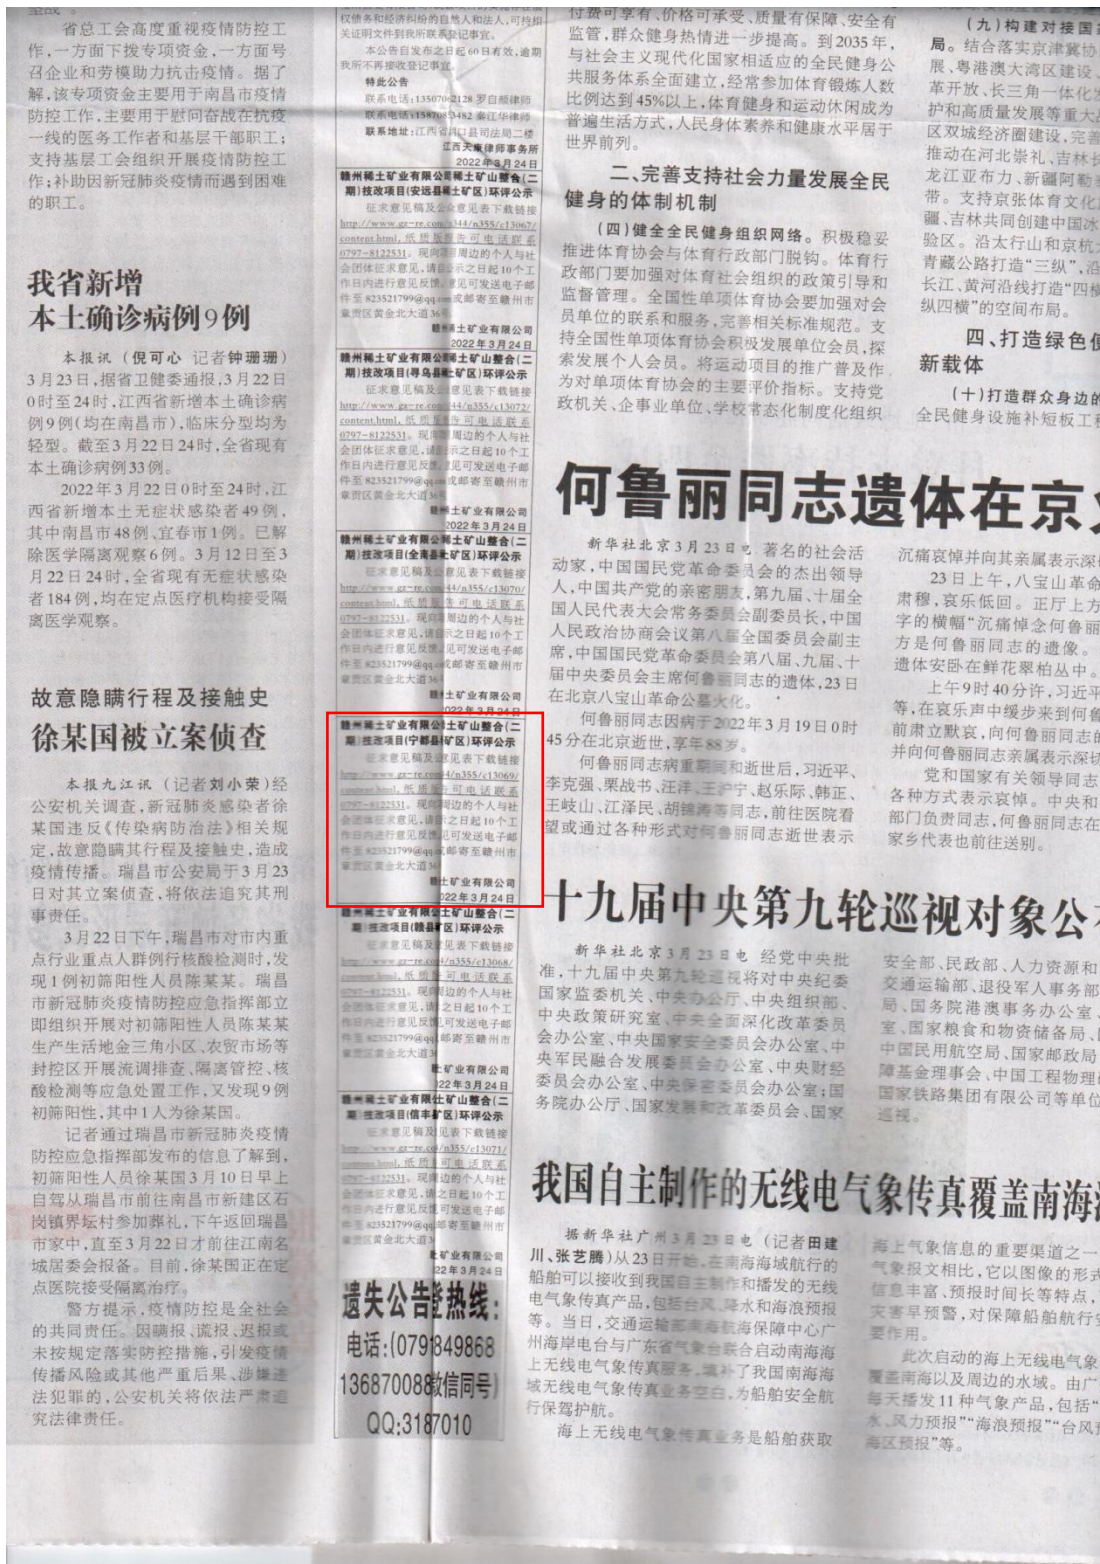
省总工会高度重视疫情防控工作，一方面下拨专项资金，一方面号召企业和劳模助力抗击疫情。据了解，该专项资金主要用于南昌市疫情防控工作，主要用于慰问奋战在抗疫一线的医务工作者和基层干部职工；支持基层工会组织开展疫情防控工作；补助因新冠肺炎疫情而遇到困难的职工。

我省新增本土确诊病例9例

本报讯（倪可心 记者钟珊珊）3月23日，据省卫健委通报，3月22日0时至24时，江西省新增本土确诊病例9例（均在南昌市），临床分型均为轻型。截至3月22日24时，全省现有本土确诊病例33例。

2022年3月22日0时至24时，江西省新增本土无症状感染者49例，其中南昌市48例、宜春市1例。已解除医学隔离观察6例。3月12日至3月22日24时，全省现有无症状感染者184例，均在定点医疗机构接受隔离医学观察。

故意隐瞒行程及接触史
徐某国被立案侦查

本报九江讯（记者刘小荣）经公安机关调查，新冠肺炎感染者徐某国违反《传染病防治法》相关规定，故意隐瞒其行程及接触史，造成疫情传播。瑞昌市公安局于3月23日对其立案侦查，将依法追究其刑事责任。

3月22日下午，瑞昌市对市内重点行业重点人群例行核酸检测时，发现1例初筛阳性人员陈某某。瑞昌市新冠肺炎疫情防控应急指挥部立即组织开展对初筛阳性人员陈某某生产生活地金三角小区、农贸市场等封控区开展流调排查、隔离管控、核酸检测等应急处置工作，又发现9例初筛阳性，其中1人为徐某国。

记者通过瑞昌市新冠肺炎疫情防控应急指挥部发布的信息了解到，初筛阳性人员徐某国3月10日早上自驾从瑞昌市前往南昌市新建区石岗镇界坛村参加葬礼，下午返回瑞昌市家中，直至3月22日才前往江南名城居委会报备。目前，徐某国正在定点医院接受隔离治疗。

警方提示，疫情防控是全社会的共同责任。因瞒报、谎报、迟报或未按规定落实防控措施，引发疫情传播风险或其他严重后果、涉嫌违法犯罪的，公安机关将依法严肃追究法律责任。

权债务和经济纠纷的自然人和法人，可持相关证明文件到我所联系登记事宜。
本公告自发布之日起60日有效，逾期我所不再接收登记事宜。
特此公告
联系电话：13507082128 罗自根律师
联系电话：15870853482 秦江华律师
联系地址：江西省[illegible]司法局二楼
江西天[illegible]律师事务所
2022年3月24日

赣州稀土矿业有限公司稀土矿山整合（二期）技改项目（安远县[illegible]土矿区）环评公示
征求意见稿及公众意见表下载链接 http://www.gz-re.com/344/n355/c13067/content.html，纸质报告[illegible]可电话联系0797-8122531。现向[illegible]周边的个人与社会团体征求意见，请自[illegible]示之日起10个工作日内进行意见反馈。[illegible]见可发送电子邮件至823521799@qq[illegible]或邮寄至赣州市章贡区黄金北大道36号
赣州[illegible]土矿业有限公司
2022年3月24日

赣州稀土矿业有限公司稀土矿山整合（二期）技改项目（寻乌县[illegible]矿区）环评公示
征求意见稿及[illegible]意见表下载链接 http://www.gz-re.com/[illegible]44/n355/c13072/content.html，纸质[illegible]可电话联系0797-8122531。现向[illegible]周边的个人与社会团体征求意见，请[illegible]示之日起10个工作日内进行意见反馈。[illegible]见可发送电子邮件至823521799@qq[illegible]或邮寄至赣州市章贡区黄金北大道36号
赣州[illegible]土矿业有限公司
2022年3月24日

赣州稀土矿业有限公司稀土矿山整合（二期）技改项目（全南县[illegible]矿区）环评公示
征求意见稿及公众意见表下载链接 http://www.gz-re.com/344/n355/c13070/content.html，纸质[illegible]可电话联系0797-8122531。现向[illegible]周边的个人与社会团体征求意见，请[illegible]示之日起10个工作日内进行意见反馈。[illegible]见可发送电子邮件至823521799@qq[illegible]或邮寄至赣州市章贡区黄金北大道36号
赣州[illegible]土矿业有限公司
2022年3月24日

赣州稀土矿业有限公司稀土矿山整合（二期）技改项目（宁都县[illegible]矿区）环评公示
征求意见稿及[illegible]意见表下载链接 http://www.gz-re.com/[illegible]4/n355/c13069/content.html，纸质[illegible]可电话联系0797-8122531。现向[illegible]周边的个人与社会团体征求意见，请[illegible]之日起10个工作日内进行意见反馈。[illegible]可发送电子邮件至823521799@qq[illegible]或邮寄至赣州市章贡区黄金北大道36号
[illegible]土矿业有限公司
2022年3月24日

赣州稀土矿业有限公司稀土矿山整合（二期）技改项目（赣县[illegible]区）环评公示
征求意见稿及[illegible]见表下载链接 http://www.gz-re.com/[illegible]/n355/c13068/content.html，纸质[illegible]可电话联系0797-8122531。现向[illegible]周边的个人与社会团体征求意见，请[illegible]之日起10个工作日内进行意见反馈。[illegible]可发送电子邮件至823521799@qq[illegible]邮寄至赣州市章贡区黄金北大道36号
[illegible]矿业有限公司
2022年3月24日

赣州稀土矿业有限公司稀土矿山整合（二期）技改项目（信丰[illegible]区）环评公示
征求意见稿及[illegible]见表下载链接 http://www.gz-re.com/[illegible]/n355/c13071/content.html，纸质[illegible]可电话联系0797-8122531。现向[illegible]周边的个人与社会团体征求意见，请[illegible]之日起10个工作日内进行意见反馈。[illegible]可发送电子邮件至823521799@qq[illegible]邮寄至赣州市章贡区黄金北大道36号
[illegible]矿业有限公司
2022年3月24日

遗失公告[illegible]热线：
电话：(0791)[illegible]849868
13687008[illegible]微信同号)
QQ:318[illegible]7010

付费可享有、价格可承受、质量有保障、安全有监管，群众健身热情进一步提高。到2035年，与社会主义现代化国家相适应的全民健身公共服务体系全面建立，经常参加体育锻炼人数比例达到45%以上，体育健身和运动休闲成为普遍生活方式，人民身体素养和健康水平居于世界前列。

二、完善支持社会力量发展全民健身的体制机制

（四）健全全民健身组织网络。积极稳妥推进体育协会与体育行政部门脱钩。体育行政部门要加强对体育社会组织的政策引导和监督管理。全国性单项体育协会要加强对会员单位的联系和服务，完善相关标准规范。支持全国性单项体育协会积极发展单位会员，探索发展个人会员。将运动项目的推广普及作为对单项体育协会的主要评价指标。支持党政机关、企事业单位、学校等常态化制度化组织

（九）构建对接国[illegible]局。结合落实京津冀协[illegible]展、粤港澳大湾区建设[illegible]革开放、长三角一体化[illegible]护和高质量发展等重大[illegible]区双城经济圈建设，完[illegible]推动在河北崇礼、吉林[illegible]龙江亚布力、新疆阿勒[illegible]带。支持京张体育文化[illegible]疆、吉林共同创建中国冰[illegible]验区。沿太行山和京杭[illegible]青藏公路打造"三纵"，沿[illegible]长江、黄河沿线打造"四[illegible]纵四横"的空间布局。

四、打造绿色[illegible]新载体

（十）打造群众身边的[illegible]全民健身设施补短板工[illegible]

何鲁丽同志遗体在京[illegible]

新华社北京3月23日电 著名的社会活动家，中国国民党革命委员会的杰出领导人，中国共产党的亲密朋友，第九届、十届全国人民代表大会常务委员会副委员长，中国人民政治协商会议第八届全国委员会副主席，中国国民党革命委员会第八届、九届、十届中央委员会主席何鲁丽同志的遗体，23日在北京八宝山革命公墓火化。

何鲁丽同志因病于2022年3月19日0时45分在北京逝世，享年88岁。

何鲁丽同志病重期间和逝世后，习近平、李克强、栗战书、汪洋、王沪宁、赵乐际、韩正、王岐山、江泽民、胡锦涛等同志，前往医院看望或通过各种形式对何鲁丽同志逝世表示

沉痛哀悼并向其亲属表示深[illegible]

23日上午，八宝山革命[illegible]肃穆，哀乐低回。正厅上方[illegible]字的横幅"沉痛悼念何鲁丽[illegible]方是何鲁丽同志的遗像。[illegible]遗体安卧在鲜花翠柏丛中。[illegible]

上午9时40分许，习近平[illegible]等，在哀乐声中缓步来到何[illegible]前肃立默哀，向何鲁丽同志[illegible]并向何鲁丽同志亲属表示深切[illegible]

党和国家有关领导同志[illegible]各种方式表示哀悼。中央和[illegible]部门负责同志，何鲁丽同志在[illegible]家乡代表也前往送别。

十九届中央第九轮巡视对象公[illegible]

新华社北京3月23日电 经党中央批准，十九届中央第九轮巡视将对中央纪委国家监委机关、中央办公厅、中央组织部、中央政策研究室、中央全面深化改革委员会办公室、中央国家安全委员会办公室、中央军民融合发展委员会办公室、中央财经委员会办公室、中央保密委员会办公室；国务院办公厅、国家发展和改革委员会、国家

安全部、民政部、人力资源和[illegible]交通运输部、退役军人事务部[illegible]局、国务院港澳事务办公室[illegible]室、国家粮食和物资储备局、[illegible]中国民用航空局、国家邮政局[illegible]障基金理事会、中国工程物理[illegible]国家铁路集团有限公司等单位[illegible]巡视。

我国自主制作的无线电气象传真覆盖南海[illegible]

据新华社广州3月23日电（记者田建川、张艺腾）从23日开始，在南海海域航行的船舶可以接收到我国自主制作和播发的无线电气象传真产品，包括台风、降水和海浪预报等。当日，交通运输部南海航海保障中心广州海岸电台与广东省气象台联合启动南海海上无线电气象传真服务，填补了我国南海海域无线电气象传真业务空白，为船舶安全航行保驾护航。

海上无线电气象传真业务是船舶获取

海上气象信息的重要渠道之一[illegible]气象报文相比，它以图像的形式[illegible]信息丰富、预报时间长等特点，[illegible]灾害早预警，对保障船舶航行安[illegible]要作用。

此次启动的海上无线电气象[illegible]覆盖南海以及周边的水域。由广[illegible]每天播发11种气象产品，包括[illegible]水、风力预报""海浪预报""台风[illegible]海区预报"等。